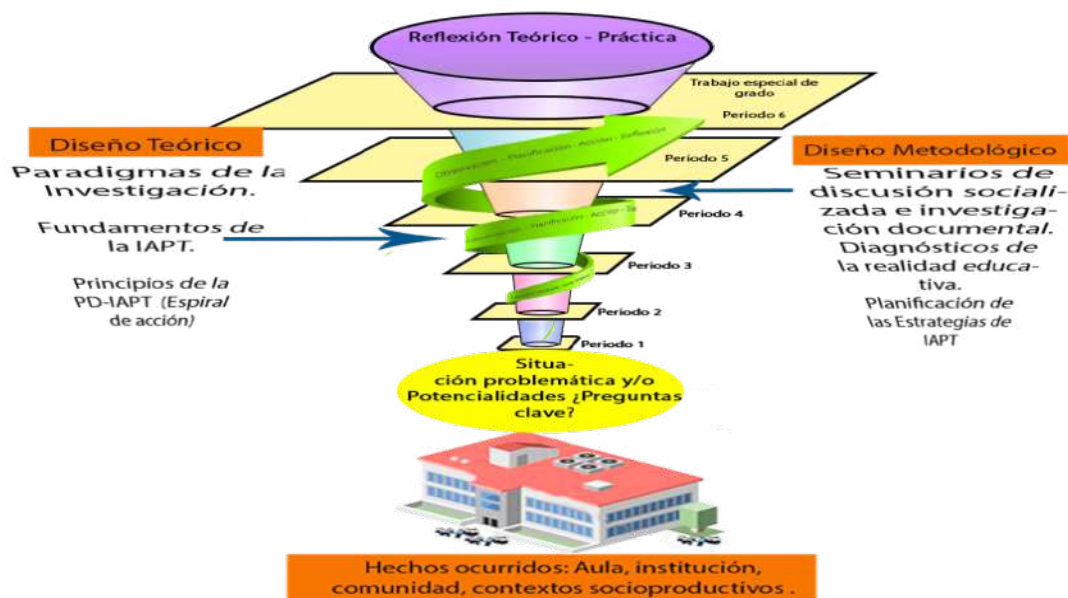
Reflexión Teórico - Práctica

Trabajo especial de grado

Periodo 6

Diseño Teórico

Paradigmas de la Investigación.

Fundamentos de la IAPT.

Principios de la PD-IAPT (Espiral de acción)

Observación - Planificación - Acción - Reflexión

Periodo 5

Diseño Metodológico

Seminarios de discusión socializada e investigación documental.

Diagnósticos de la realidad educativa.

Planificación de las Estrategias de IAPT

Observación - Planificación - Acción - Re

Periodo 4

Periodo 3

Periodo 2

Periodo 1

Situación problemática y/o Potencialidades ¿Preguntas clave?

Hechos ocurridos: Aula, institución, comunidad, contextos socioproductivos .